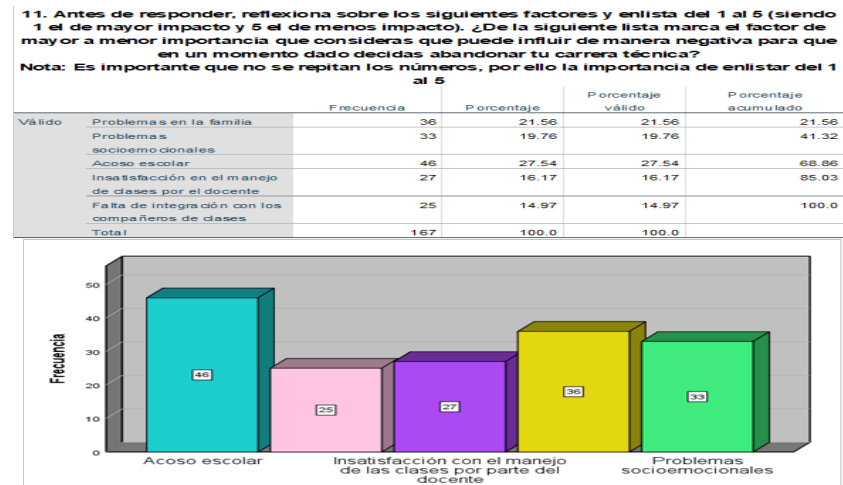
11. Antes de responder, reflexiona sobre los siguientes factores y enlista del 1 al 5 (siendo 1 el de mayor impacto y 5 el de menos impacto). ¿De la siguiente lista marca el factor de mayor a menor importancia que consideras que puede influir de manera negativa para que en un momento dado decidas abandonar tu carrera técnica?
Nota: Es importante que no se repitan los números, por ello la importancia de enlistar del 1 al 5

| | | Frecuencia | Porcentaje | Porcentaje válido | Porcentaje acumulado |
|---|---|---|---|---|---|
| Válido | Problemas en la familia | 36 | 21.56 | 21.56 | 21.56 |
| | Problemas socioemocionales | 33 | 19.76 | 19.76 | 41.32 |
| | Acoso escolar | 46 | 27.54 | 27.54 | 68.86 |
| | Insatisfacción en el manejo de clases por el docente | 27 | 16.17 | 16.17 | 85.03 |
| | Falta de integración con los compañeros de clases | 25 | 14.97 | 14.97 | 100.0 |
| | Total | 167 | 100.0 | 100.0 | |

Frecuencia
50
40
30
20
10
0
46
25
27
36
33
Acoso escolar
Insatisfacción con el manejo de las clases por parte del docente
Problemas socioemocionales